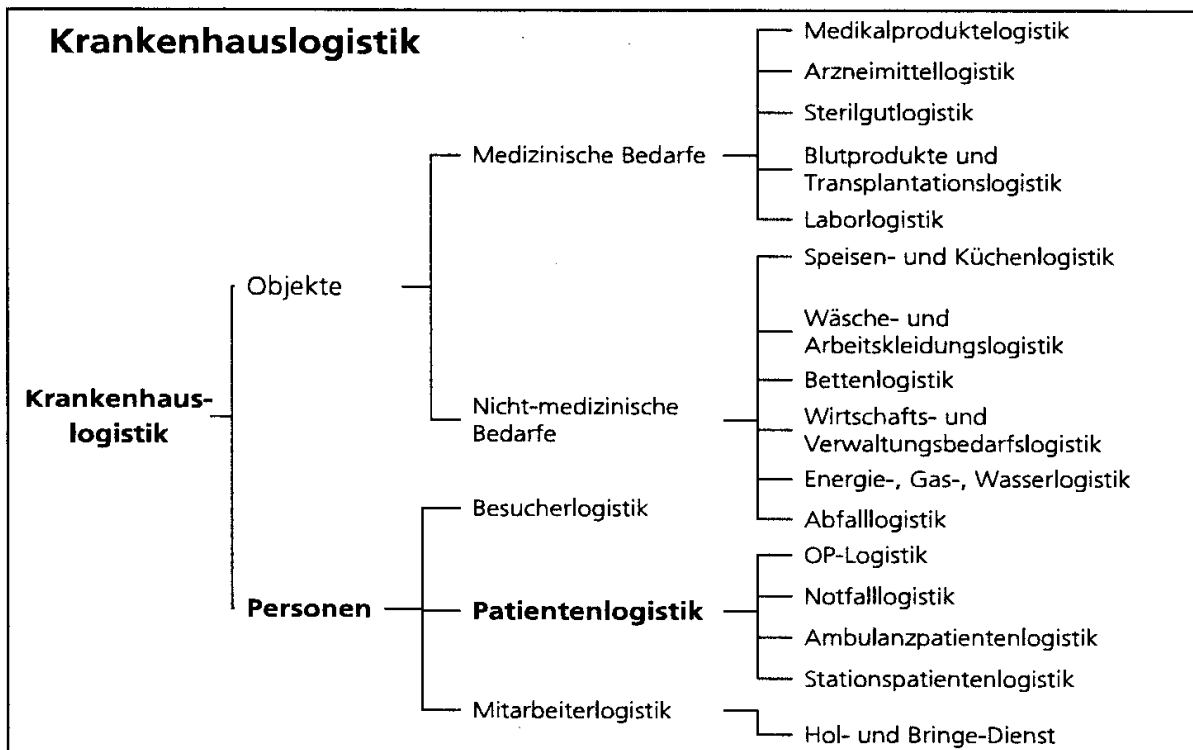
Krankenhauslogistik

Krankenhauslogistik

Objekte

Medizinische Bedarfe

Medikalproduktelogistik

Arzneimittellogistik

Sterilgutlogistik

Blutprodukte und Transplantationslogistik

Laborlogistik

Nicht-medizinische Bedarfe

Speisen- und Küchenlogistik

Wäsche- und Arbeitskleidungslogistik

Bettenlogistik

Wirtschafts- und Verwaltungsbedarfslogistik

Energie-, Gas-, Wasserlogistik

Abfalllogistik

Personen

Besucherlogistik

Patientenlogistik

OP-Logistik

Notfalllogistik

Ambulanzpatientenlogistik

Stationspatientenlogistik

Mitarbeiterlogistik

Hol- und Bringe-Dienst